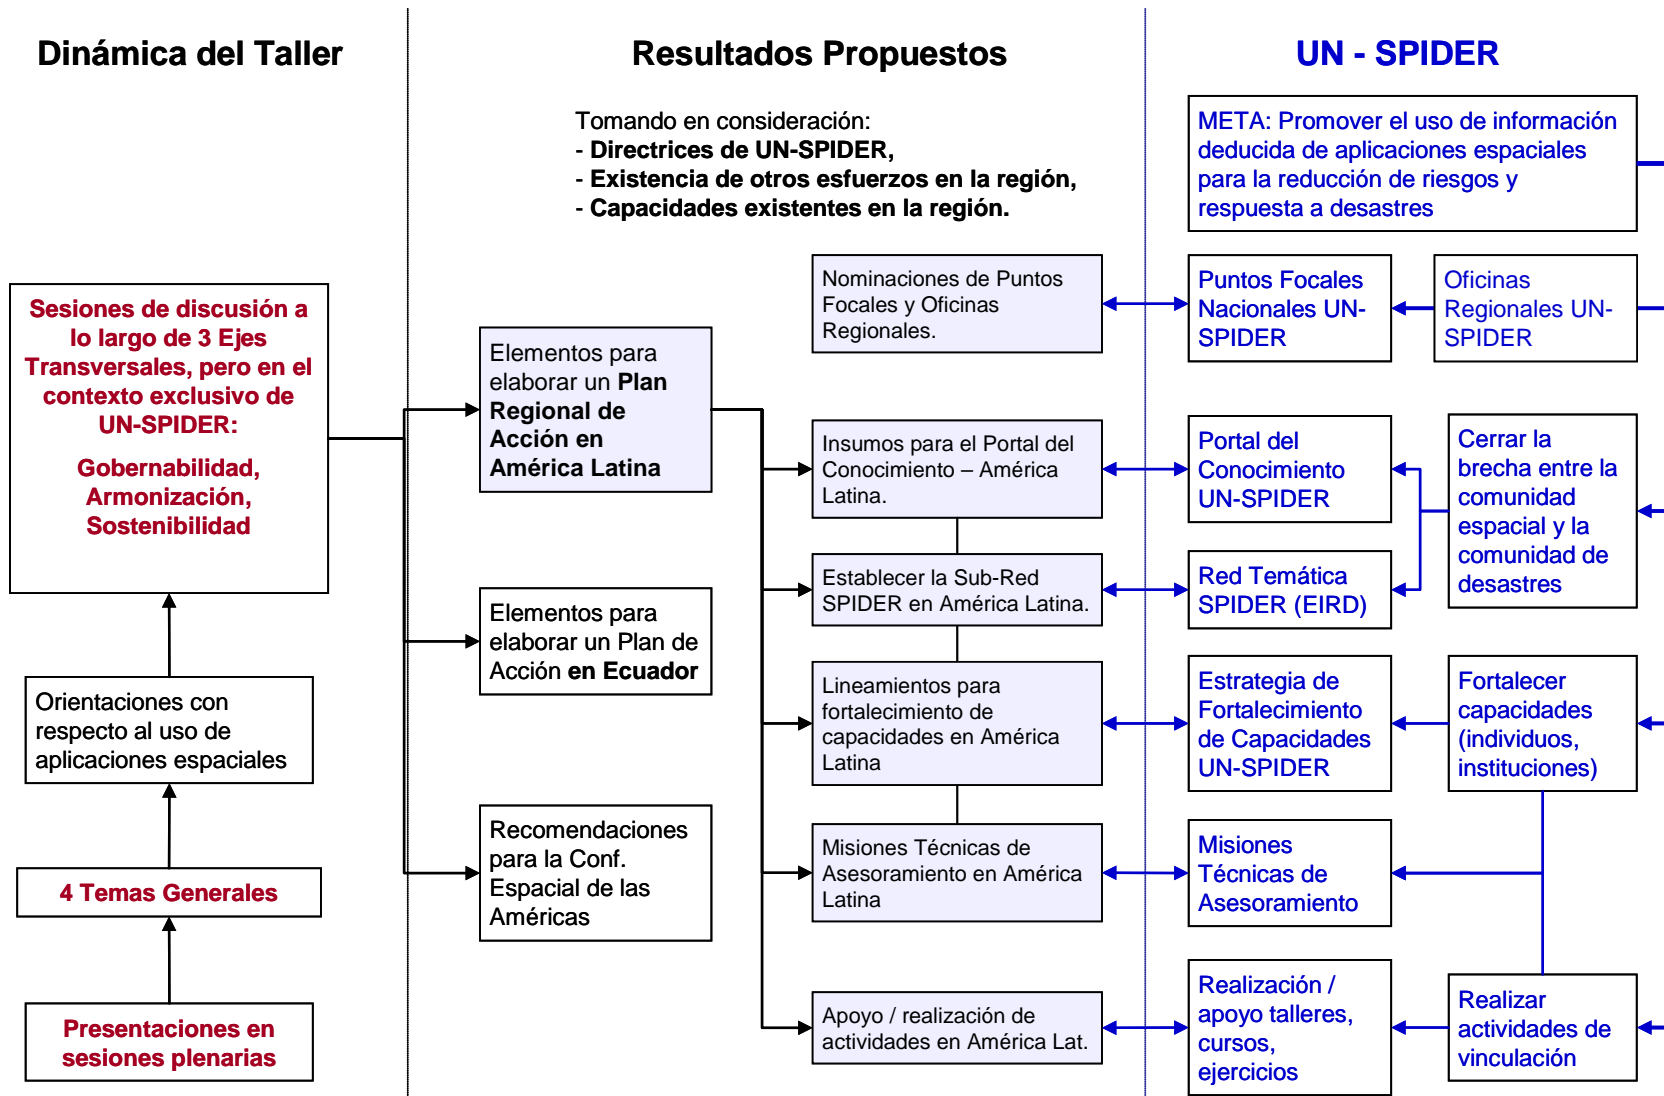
Dinámica del Taller

Resultados Propuestos

UN - SPIDER

Tomando en consideración:
- Directrices de UN-SPIDER,
- Existencia de otros esfuerzos en la región,
- Capacidades existentes en la región.

META: Promover el uso de información deducida de aplicaciones espaciales para la reducción de riesgos y respuesta a desastres

Sesiones de discusión a lo largo de 3 Ejes Transversales, pero en el contexto exclusivo de UN-SPIDER:

Gobernabilidad, Armonización, Sostenibilidad

Orientaciones con respecto al uso de aplicaciones espaciales

4 Temas Generales

Presentaciones en sesiones plenarias

Elementos para elaborar un Plan Regional de Acción en América Latina

Elementos para elaborar un Plan de Acción en Ecuador

Recomendaciones para la Conf. Espacial de las Américas

Nominaciones de Puntos Focales y Oficinas Regionales.

Insumos para el Portal del Conocimiento – América Latina.

Establecer la Sub-Red SPIDER en América Latina.

Lineamientos para fortalecimiento de capacidades en América Latina

Misiones Técnicas de Asesoramiento en América Latina

Apoyo / realización de actividades en América Lat.

Puntos Focales Nacionales UN-SPIDER

Oficinas Regionales UN-SPIDER

Portal del Conocimiento UN-SPIDER

Red Temática SPIDER (EIRD)

Cerrar la brecha entre la comunidad espacial y la comunidad de desastres

Estrategia de Fortalecimiento de Capacidades UN-SPIDER

Fortalecer capacidades (individuos, instituciones)

Misiones Técnicas de Asesoramiento

Realización / apoyo talleres, cursos, ejercicios

Realizar actividades de vinculación